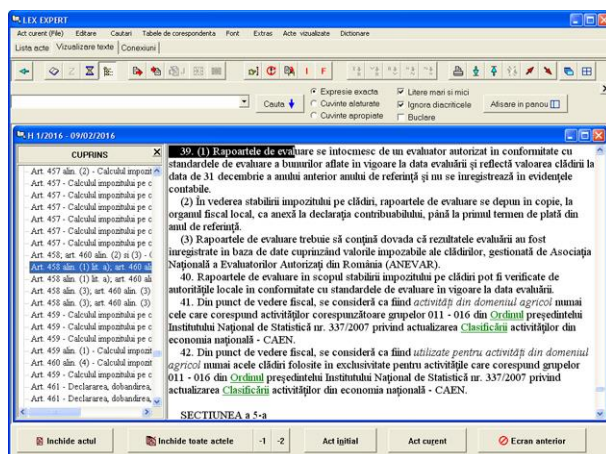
LEX EXPERT

Act curent (File) Editare Cautari Tabele de corespondenta Font Extras Acte vizualizate Dictionare

Lista acte Vizualizare texte Conexiuni

Cauta

Expresie exacta
Cuvinte alaturate
Cuvinte apropiate

Litere mari si mici
Ignora diacriticele
Buclare

Afisare in panou

H 1/2016 - 09/02/2016

CUPRINS

Art. 457 alin. (2) - Calculul impozit
Art. 457 - Calculul impozitului pe c
Art. 457 - Calculul impozitului pe c
Art. 457 - Calculul impozitului pe c
Art. 457 - Calculul impozitului pe c
Art. 457 - Calculul impozitului pe c
Art. 457 - Calculul impozitului pe c
Art. 457 - Calculul impozitului pe c
Art. 458, art. 460 alin. (2) si (3) - (
Art. 458 alin. (1) lit. a), art. 460 ali
Art. 458 alin. (1) lit. a), art. 460 ali
Art. 458 alin. (3), art. 460 alin. (3)
Art. 458 alin. (3), art. 460 alin. (3)
Art. 459 - Calculul impozitului pe c
Art. 459 - Calculul impozitului pe c
Art. 459 - Calculul impozitului pe c
Art. 459 alin. (1) - Calculul impozit
Art. 460 alin. (4) - Calculul impozit
Art. 459 - Calculul impozitului pe c
Art. 461 - Declararea, dobandirea,
Art. 461 - Declararea, dobandirea,

39. (1) Rapoartele de evaluare se întocmesc de un evaluator autorizat în conformitate cu standardele de evaluare a bunurilor aflate în vigoare la data evaluării şi reflectă valoarea clădirii la data de 31 decembrie a anului anterior anului de referinţă şi nu se înregistrează în evidenţele contabile.

(2) În vederea stabilirii impozitului pe clădiri, rapoartele de evaluare se depun în copie, la organul fiscal local, ca anexă la declaraţia contribuabilului, până la primul termen de plată din anul de referinţă.

(3) Rapoartele de evaluare trebuie să conţină dovada că rezultatele evaluării au fost înregistrate în baza de date cuprinzând valorile impozabile ale clădirilor, gestionată de Asociaţia Naţională a Evaluatorilor Autorizaţi din România (ANEVAR).

40. Rapoartele de evaluare în scopul stabilirii impozitului pe clădiri pot fi verificate de autorităţile locale în conformitate cu standardele de evaluare în vigoare la data evaluării.

41. Din punct de vedere fiscal, se consideră ca fiind activităţi din domeniul agricol numai cele care corespund activităţilor corespunzătoare grupelor 011 - 016 din Ordinul preşedintelui Institutului Naţional de Statistică nr. 337/2007 privind actualizarea Clasificării activităţilor din economia naţională - CAEN.

42. Din punct de vedere fiscal, se consideră ca fiind utilizate pentru activităţi din domeniul agricol numai acele clădiri folosite în exclusivitate pentru activităţile care corespund grupelor 011 - 016 din Ordinul preşedintelui Institutului Naţional de Statistică nr. 337/2007 privind actualizarea Clasificării activităţilor din economia naţională - CAEN.

SECTIUNEA a 5-a

Inchide actul | Inchide toate actele | -1 | -2 | Act initial | Act curent | Ecran anterior